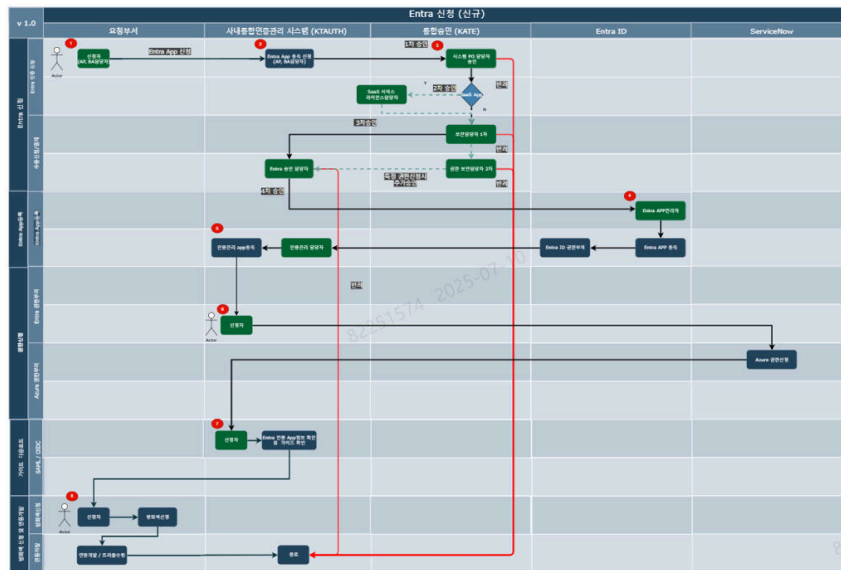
v 1.0

Entra 신청 (신규)

요청부서

사내통합인증관리 시스템 (KTAUTH)

통합승인 (KATE)

Entra ID

ServiceNow

Entra 신청

Entra 인증 신청

수요/승인

Entra App등록

Entra App등록

권한부여

Entra 권한부여

Azure 권한부여

가이드 다운로드

SAML / OIDC

방화벽 신청 및 연동개발

방화벽신청

연동개발

1

Actor

신청자 (AF, BA담당자)

Entra App 신청

2

Entra App 등록 신청 (AF, BA담당자)

1차 승인

3

시스템 PO 담당자 승인

반려

Y

SaaS 서비스 라이선스담당자

2차 승인

SaaS App

N

3차승인

보안담당자 1차

반려

Entra 승인 담당자

목표 권한관리자시 추가승인

권한 보안담당자 2차

반려

4차 승인

4

Entra APP관리자

5

인증관리 app등록

인증관리 담당자

Entra ID 권한부여

Entra APP 등록

반려

6

Actor

신청자

Azure 권한신청

82251574 2025-07-10

7

신청자

Entra 인증 App등록 확인 및 가이드 확인

8

Actor

신청자

방화벽신청

연동개발 / 트러블슈팅

종료